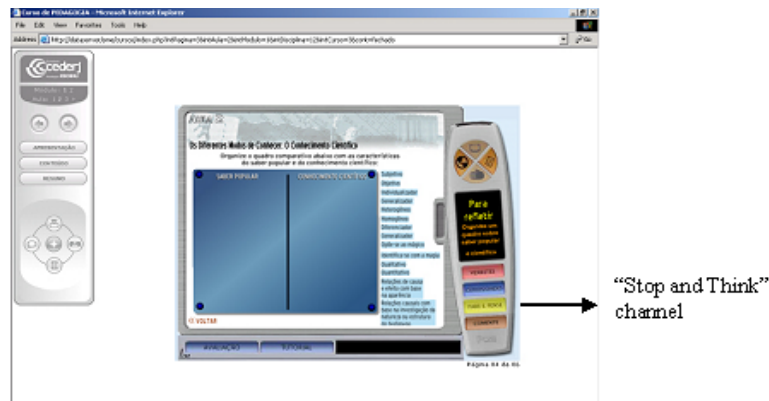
Curso de PEDAGOGIA - Microsoft Internet Explorer

File Edit View Favorites Tools Help

Address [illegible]

cederj

Módulo: 1 2
Aula: 1 2 3

APRESENTAÇÃO
CONTEÚDO
RESUMO

Os Diferentes Modos de Conhecer: O Conhecimento Científico

Organize o quadro comparativo abaixo com as características do saber popular e do conhecimento científico.

SABER POPULAR | CONHECIMENTO CIENTÍFICO

Subjetivo
Objetivo
Individualizador
Generalizador
Heterogêneo
Homogêneo
Diferenciador
Generalizador
Apela ao mágico
Identifica-se com o mundo
Qualitativo
Quantitativo
Relações de causa e efeito com base na aparência
Relações causais com base na investigação da natureza na estrutura de fenômenos

VOLTAR

AVALIAÇÃO
TUTORIAL

Pare e refletir
Organize um quadro sobre saber popular e científico

PARE E PENSE
COMENTE

Página 04 de 06

“Stop and Think” channel